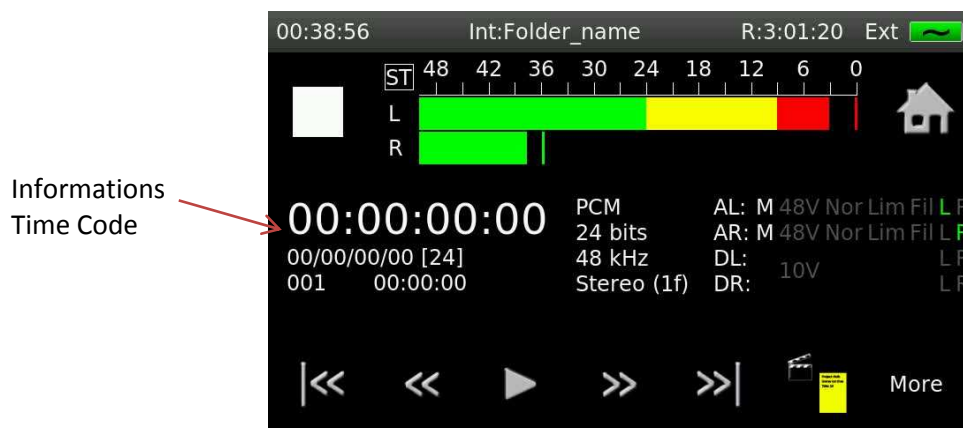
00:38:56 Int:Folder_name R:3:01:20 Ext

ST 48 42 36 30 24 18 12 6 0

L

R

Informations Time Code

00:00:00:00

00/00/00/00 [24]

001 00:00:00

PCM

24 bits

48 kHz

Stereo (1f)

AL: M 48V Nor Lim Fil L F

AR: M 48V Nor Lim Fil L F

DL: 10V L F

DR: L F

|<< << ▶ >> >>|

More